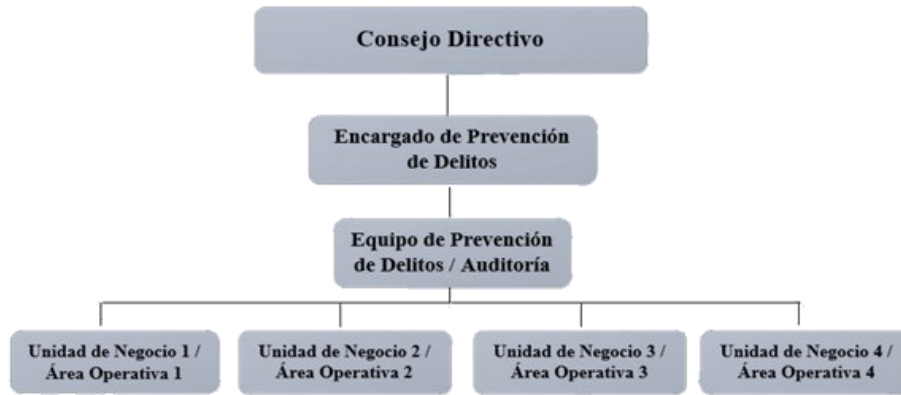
Consejo Directivo

Encargado de Prevención de Delitos

Equipo de Prevención de Delitos / Auditoría

Unidad de Negocio 1 / Área Operativa 1

Unidad de Negocio 2 / Área Operativa 2

Unidad de Negocio 3 / Área Operativa 3

Unidad de Negocio 4 / Área Operativa 4